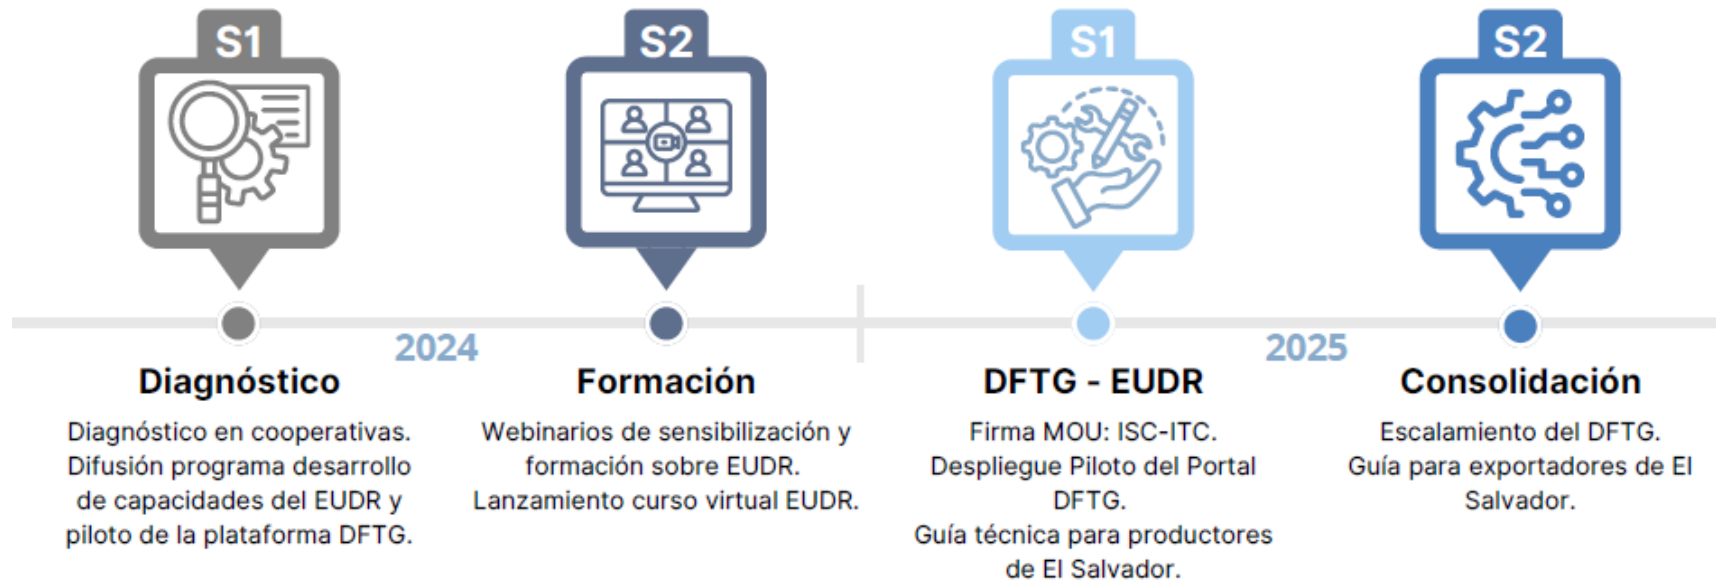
S1

S2

S1

S2

2024

2025

Diagnóstico

Diagnóstico en cooperativas. Difusión programa desarrollo de capacidades del EUDR y piloto de la plataforma DFTG.

Formación

Webinarios de sensibilización y formación sobre EUDR. Lanzamiento curso virtual EUDR.

DFTG - EUDR

Firma MOU: ISC-ITC. Despliegue Piloto del Portal DFTG. Guía técnica para productores de El Salvador.

Consolidación

Escalamiento del DFTG. Guía para exportadores de El Salvador.